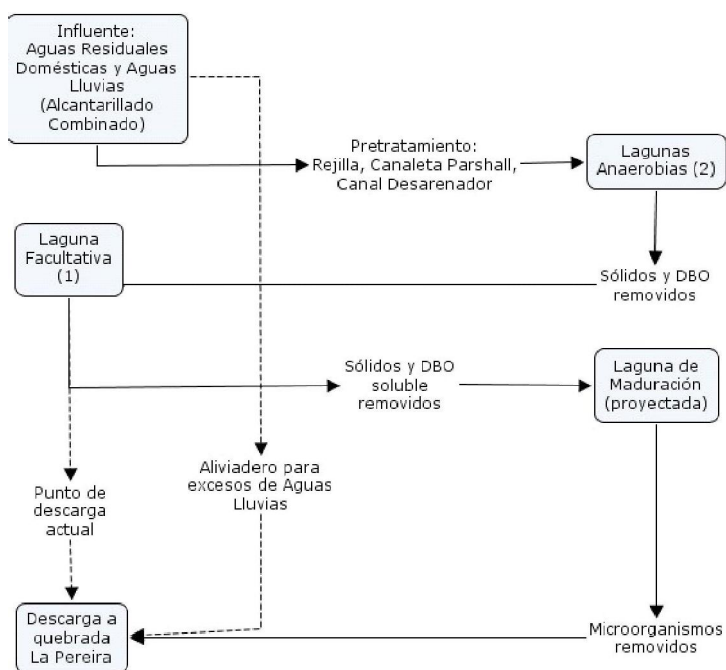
Influente: Aguas Residuales Domésticas y Aguas Lluvias (Alcantarillado Combinado)

Pretratamiento: Rejilla, Canaleta Parshall, Canal Desarenador

Lagunas Anaerobias (2)

Laguna Facultativa (1)

Sólidos y DBO removidos

Sólidos y DBO soluble removidos

Laguna de Maduración (proyectada)

Punto de descarga actual

Aliviadero para excesos de Aguas Lluvias

Descarga a quebrada La Pereira

Microorganismos removidos